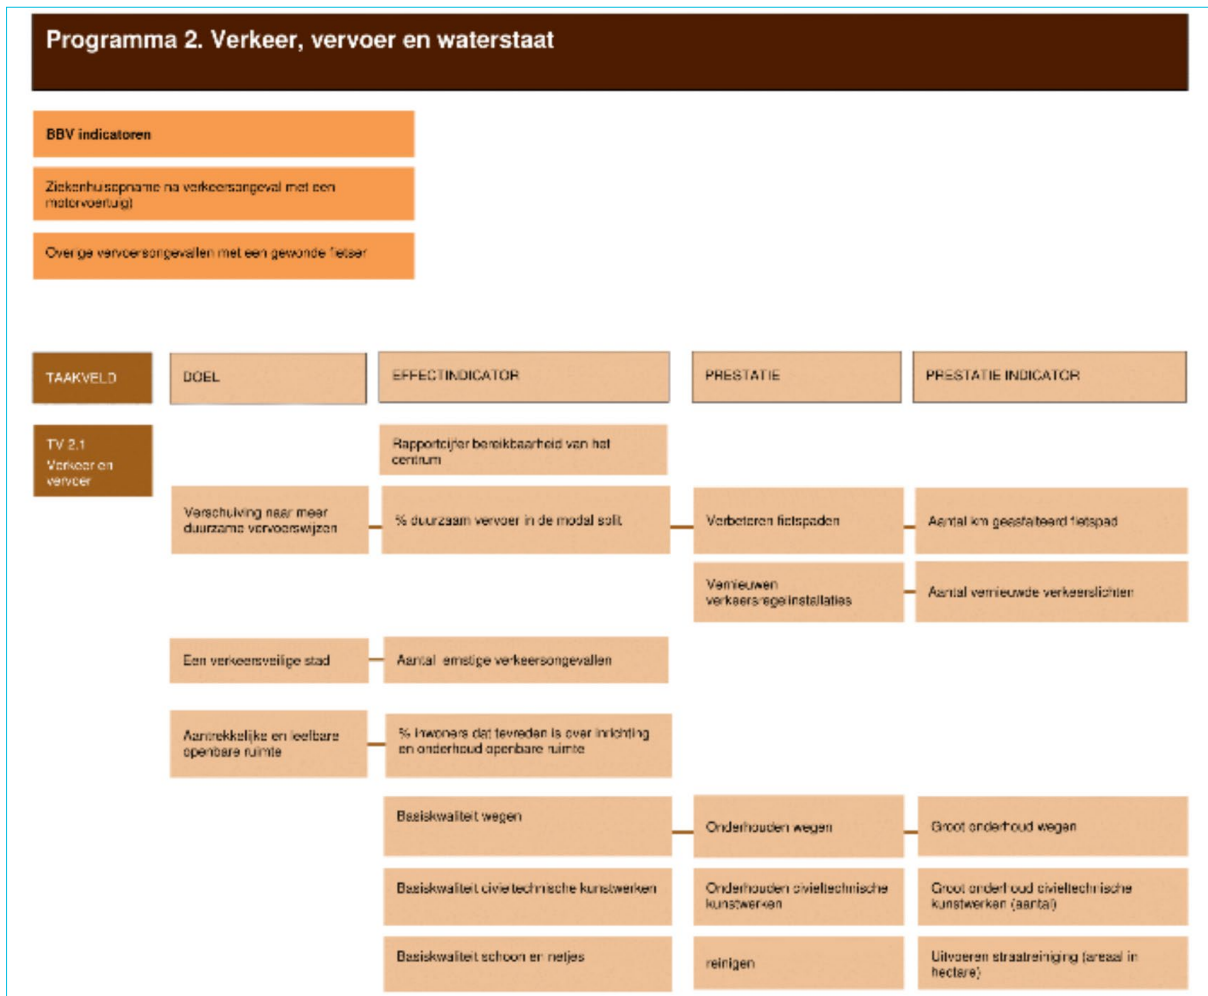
Programma 2. Verkeer, vervoer en waterstaat

BBV indicatoren

Ziekenhuisopname na verkeersongeval met een motorvoertuig)

Overige vervoersongevallen met een gewonde fietser

TAAKVELD

DOEL

EFFECTINDICATOR

PRESTATIE

PRESTATIE INDICATOR

TV 2.1 Verkeer en vervoer

Rapportcijfer bereikbaarheid van het centrum

Verschuiving naar meer duurzame vervoerswijzen

% duurzaam vervoer in de modal split

Verbeteren fietspaden

Aantal km geasfalteerd fietspad

Vernieuwen verkeersregelinstallaties

Aantal vernieuwde verkeerslichten

Een verkeersveilige stad

Aantal ernstige verkeersongevallen

Aantrekkelijke en leefbare openbare ruimte

% inwoners dat tevreden is over inrichting en onderhoud openbare ruimte

Basiskwaliteit wegen

Onderhouden wegen

Groot onderhoud wegen

Basiskwaliteit civieltechnische kunstwerken

Onderhouden civieltechnische kunstwerken

Groot onderhoud civieltechnische kunstwerken (aantal)

Basiskwaliteit schoon en netjes

reinigen

Uitvoeren straatreiniging (areaal in hectare)